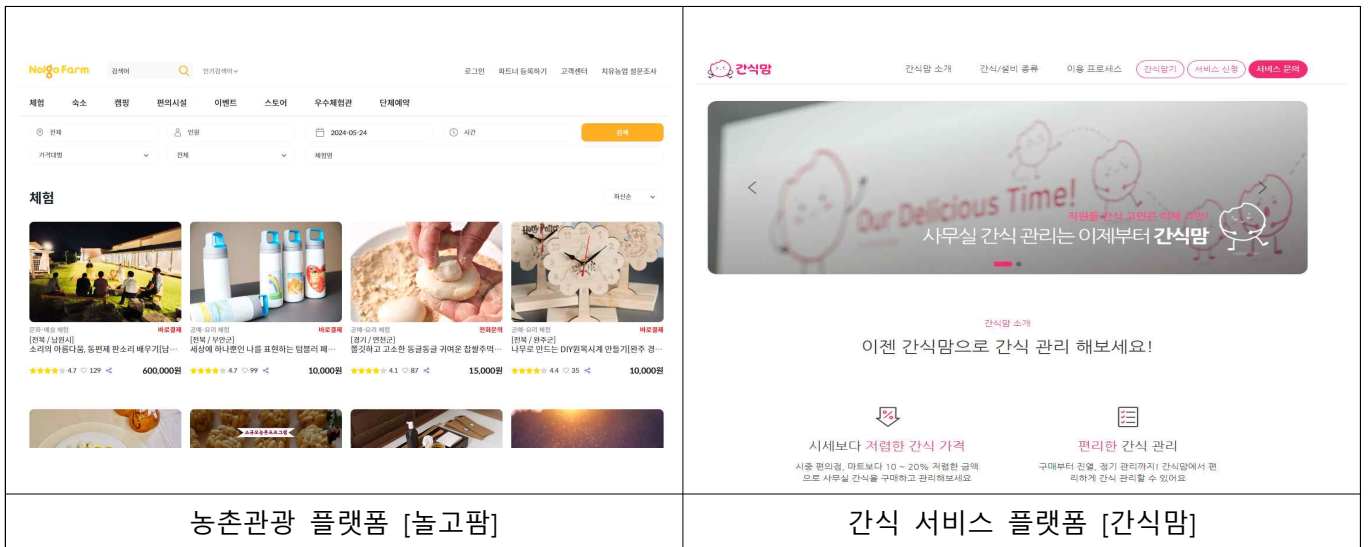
| NolgoFarm 검색어 인기검색어 로그인 파트너 등록하기 고객센터 치유농업 설문조사 | 간식맘 간식맘 소개 간식/설비 종류 이용 프로세스 간식담기 서비스 신청 서비스 문의 |
|---|---|
| 체험 숙소 캠핑 편의시설 이벤트 스토어 우수체험관 단체예약<br>전체 인원 2024-05-24 시간 검색<br>가격대별 전체 체험명<br>체험 최신순<br>문화·예술 체험 바로결제 [전북 / 남원시] 소리의 아름다움, 동편제 판소리 배우기[남… 4.7 129 600,000원<br>공예·요리 체험 바로결제 [전북 / 부안군] 세상에 하나뿐인 나를 표현하는 텀블러 페… 4.7 99 10,000원<br>공예·요리 체험 전화문의 [경기 / 연천군] 쫄깃하고 고소한 동글동글 귀여운 찹쌀주먹… 4.1 87 15,000원<br>공예·요리 체험 바로결제 [전북 / 완주군] 나무로 만드는 DIY원목시계 만들기[완주 경… 4.4 35 10,000원 | Our Delicious Time! 직원들 간식 고민은 이제 그만! 사무실 간식 관리는 이제부터 간식맘<br>간식맘 소개<br>이젠 간식맘으로 간식 관리 해보세요!<br>시세보다 저렴한 간식 가격<br>시중 편의점, 마트보다 10 ~ 20% 저렴한 금액으로 사무실 간식을 구매하고 관리해보세요<br>편리한 간식 관리<br>구매부터 진열, 정기 관리까지! 간식맘에서 편리하게 간식 관리할 수 있어요 |
| 농촌관광 플랫폼 [놀고팜] | 간식 서비스 플랫폼 [간식맘] |